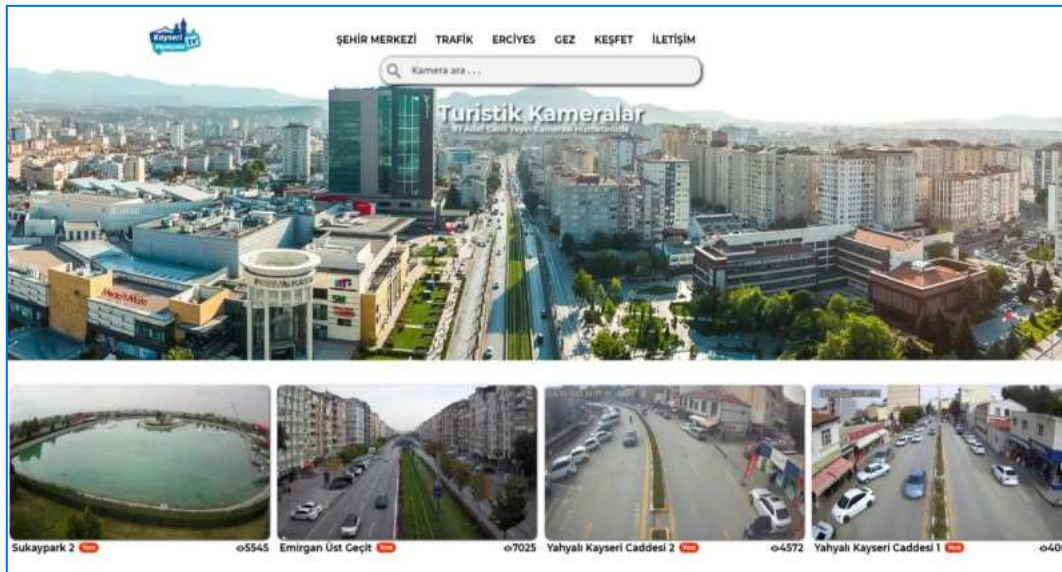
Kayseri

ŞEHİR MERKEZİ TRAFİK ERCİYES GEZ KEŞFET İLETİŞİM

Kamera ara . . .

Turistik Kameralar

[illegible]

Sukaypark 2 Yeni 5545

Emirgan Üst Geçit Yeni 7025

Yahyalı Kayseri Caddesi 2 Yeni 4572

Yahyalı Kayseri Caddesi 1 Yeni 40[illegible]